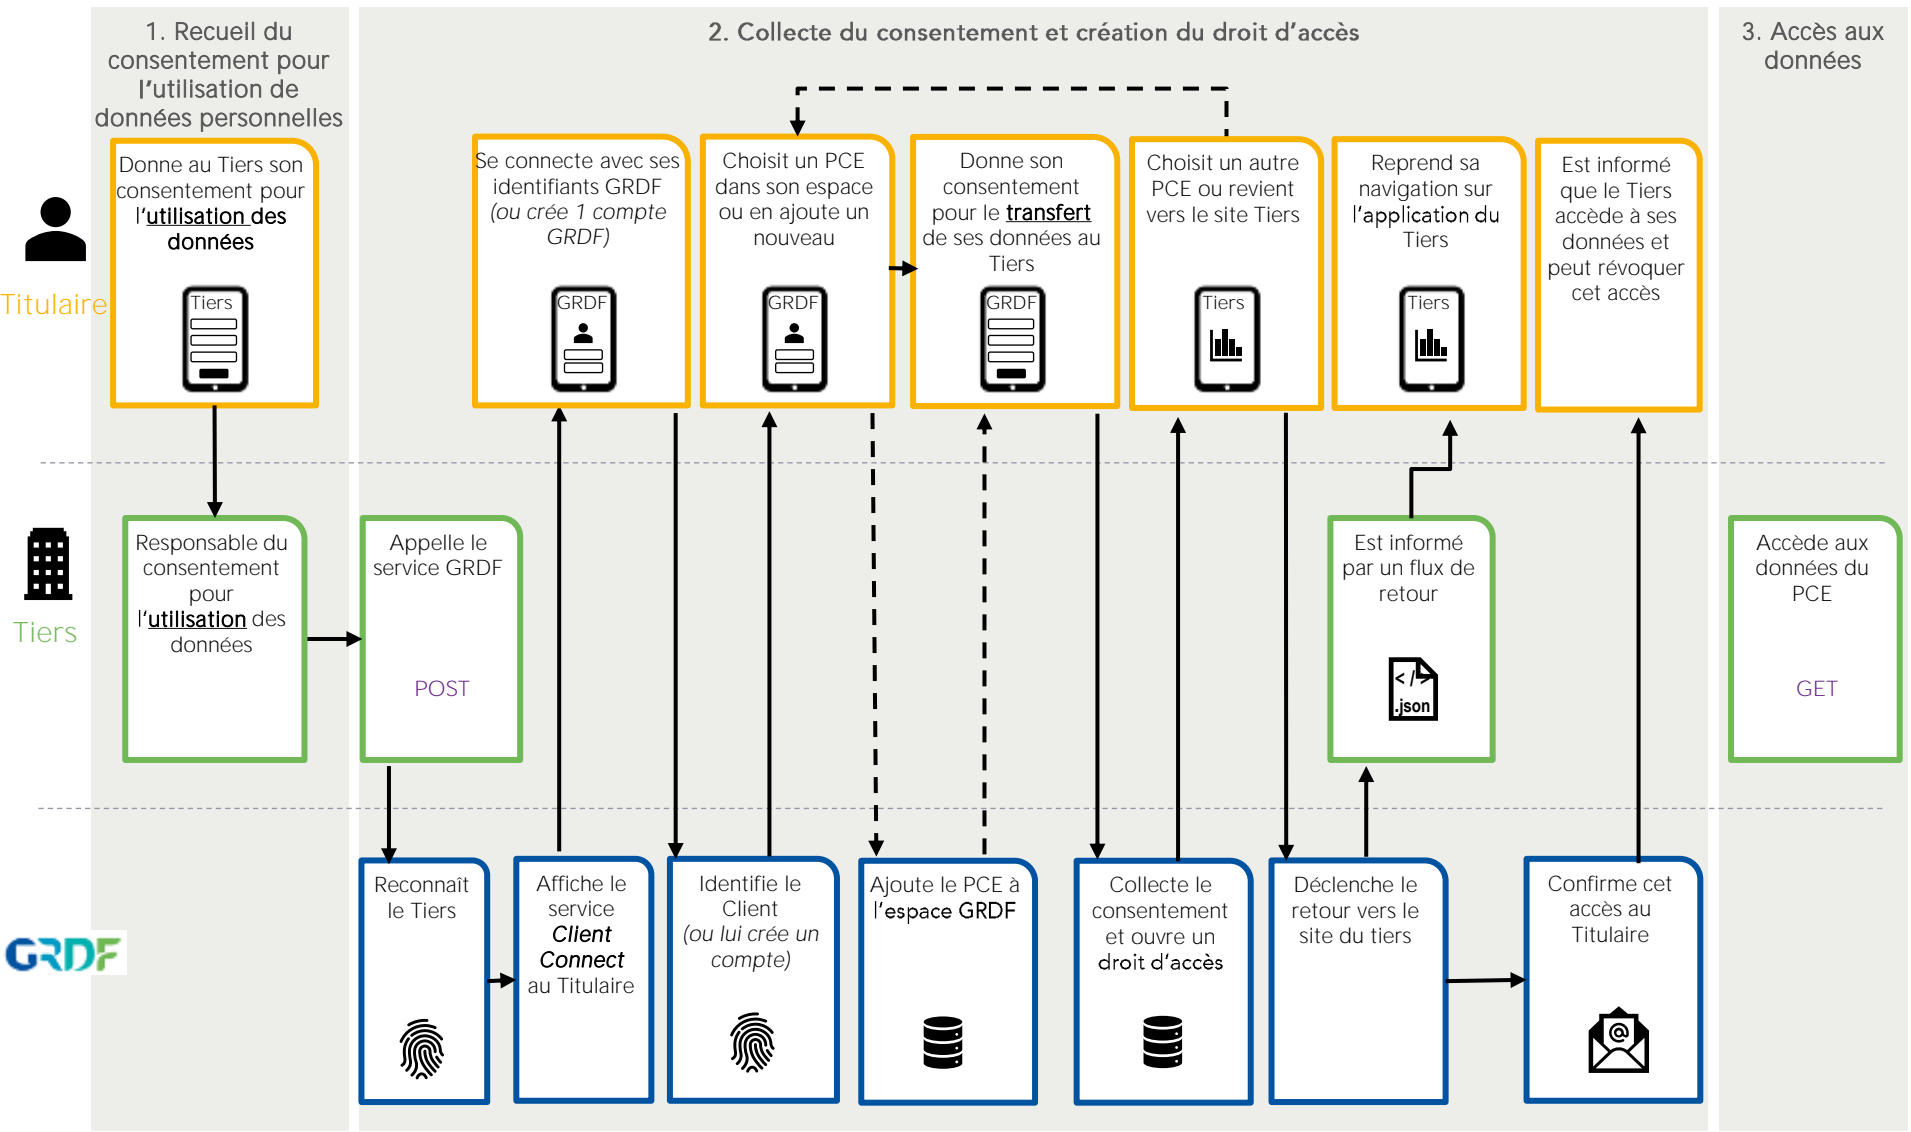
1. Recueil du consentement pour l'utilisation de données personnelles

2. Collecte du consentement et création du droit d'accès

3. Accès aux données

Titulaire

Donne au Tiers son consentement pour l'utilisation des données

Tiers

Se connecte avec ses identifiants GRDF (ou crée 1 compte GRDF)

GRDF

Choisit un PCE dans son espace ou en ajoute un nouveau

GRDF

Donne son consentement pour le transfert de ses données au Tiers

GRDF

Choisit un autre PCE ou revient vers le site Tiers

Tiers

Reprend sa navigation sur l'application du Tiers

Tiers

Est informé que le Tiers accède à ses données et peut révoquer cet accès

Tiers

Responsable du consentement pour l'utilisation des données

Appelle le service GRDF

POST

Est informé par un flux de retour

</>
.json

Accède aux données du PCE

GET

GRDF

Reconnait le Tiers

Affiche le service Client Connect au Titulaire

Identifie le Client (ou lui crée un compte)

Ajoute le PCE à l'espace GRDF

Collecte le consentement et ouvre un droit d'accès

Déclenche le retour vers le site du tiers

Confirme cet accès au Titulaire

@